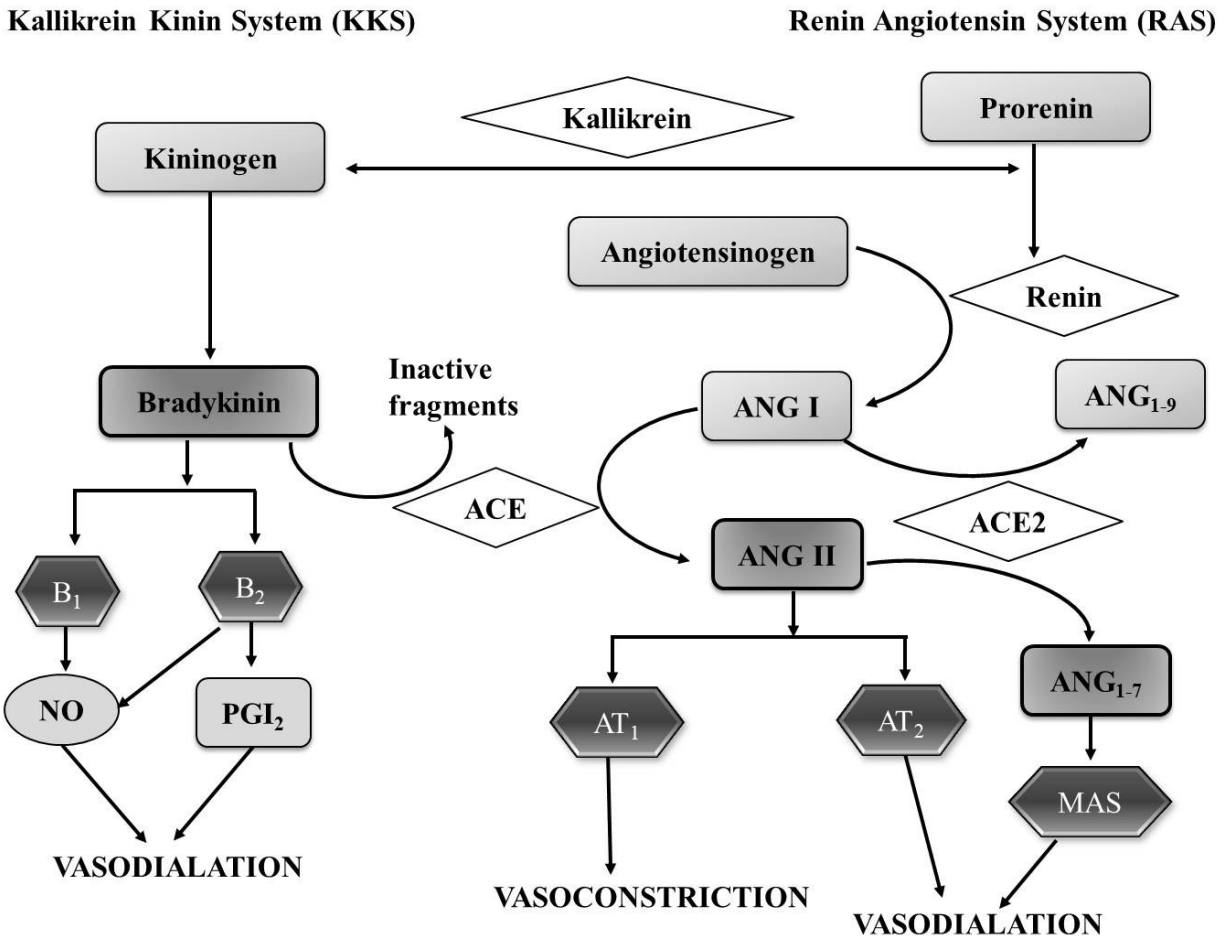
Kallikrein Kinin System (KKS)

Renin Angiotensin System (RAS)

Kallikrein

Prorenin

Kininogen

Angiotensinogen

Renin

Bradykinin

Inactive fragments

ANG I

$ANG_{1-9}$

ACE

ACE2

ANG II

$B_1$

$B_2$

NO

$PGI_2$

$AT_1$

$AT_2$

$ANG_{1-7}$

MAS

VASODIALATION

VASOCONSTRICTION

VASODIALATION